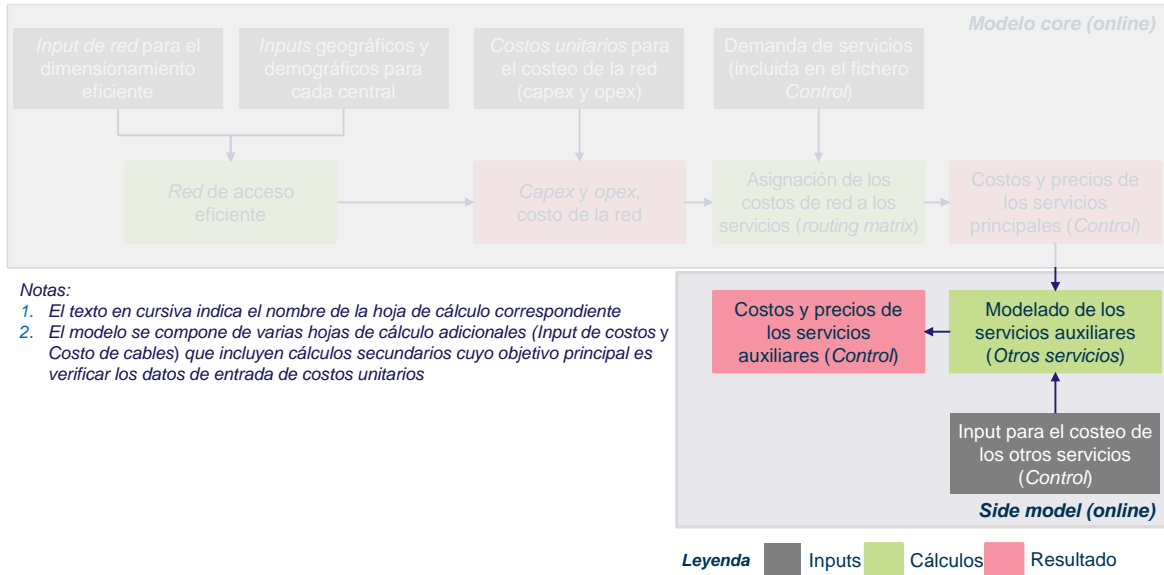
Modelo core (online)

Input de red para el dimensionamiento eficiente

Inputs geográficos y demográficos para cada central

Costos unitarios para el costeo de la red (capex y opex)

Demanda de servicios (incluida en el fichero Control)

Red de acceso eficiente

Capex y opex, costo de la red

Asignación de los costos de red a los servicios (routing matrix)

Costos y precios de los servicios principales (Control)

Notas:
1. El texto en cursiva indica el nombre de la hoja de cálculo correspondiente
2. El modelo se compone de varias hojas de cálculo adicionales (Input de costos y Costo de cables) que incluyen cálculos secundarios cuyo objetivo principal es verificar los datos de entrada de costos unitarios

Costos y precios de los servicios auxiliares (Control)

Modelado de los servicios auxiliares (Otros servicios)

Input para el costeo de los otros servicios (Control)

Side model (online)

Leyenda Inputs Cálculos Resultado